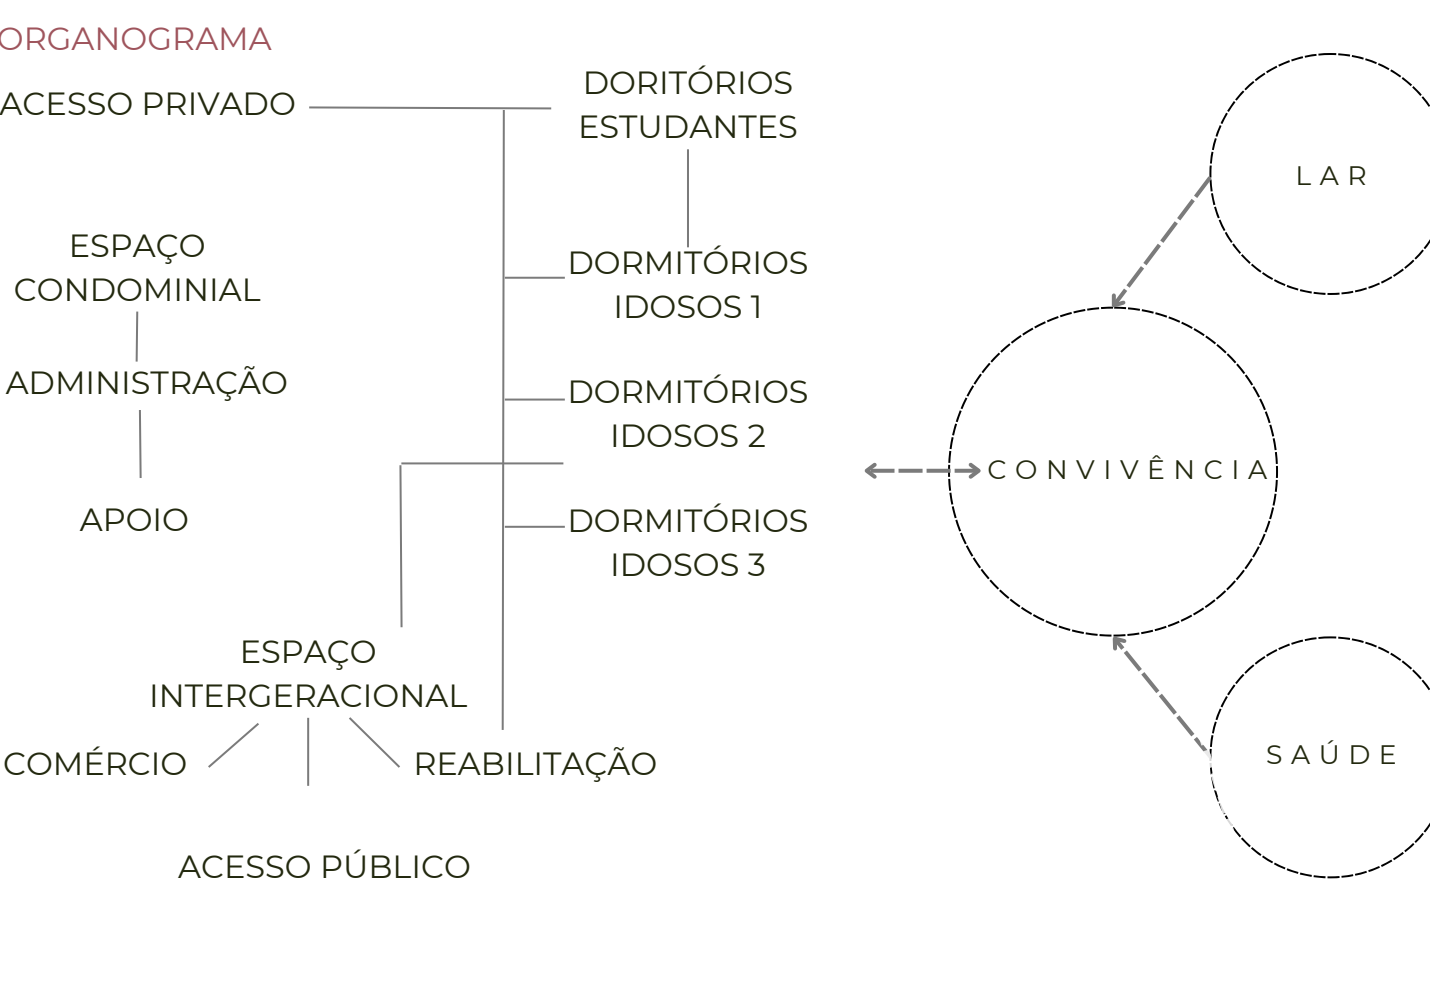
ORGANOGRAMA

ACESSO PRIVADO

DORITÓRIOS ESTUDANTES

ESPAÇO CONDOMINIAL

ADMINISTRAÇÃO

APOIO

DORMITÓRIOS IDOSOS 1

DORMITÓRIOS IDOSOS 2

DORMITÓRIOS IDOSOS 3

ESPAÇO INTERGERACIONAL

COMÉRCIO

REABILITAÇÃO

ACESSO PÚBLICO

LAR

CONVIVÊNCIA

SAÚDE